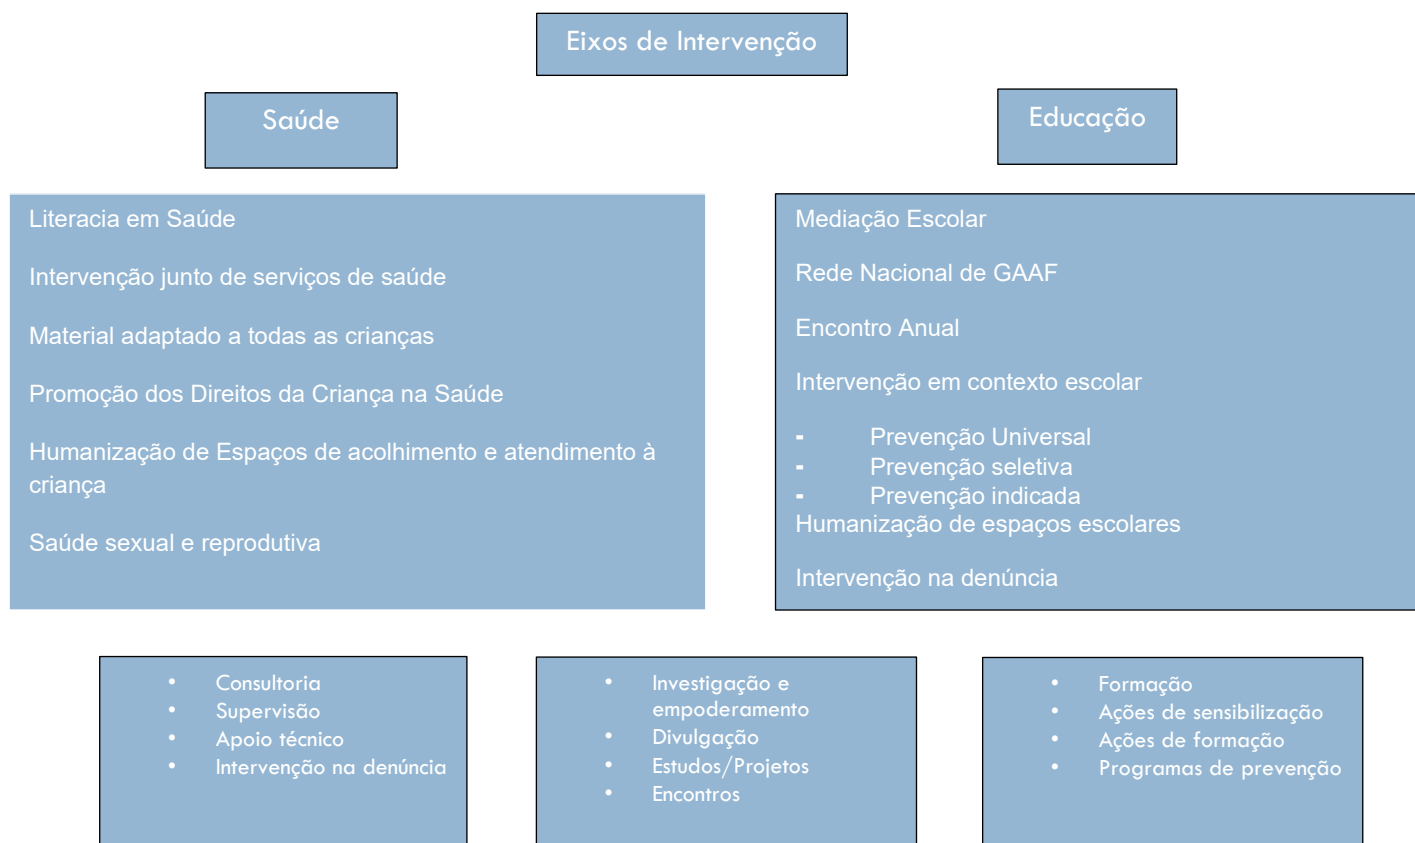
Eixos de Intervenção

Saúde

Educação

Literacia em Saúde

Intervenção junto de serviços de saúde

Material adaptado a todas as crianças

Promoção dos Direitos da Criança na Saúde

Humanização de Espaços de acolhimento e atendimento à criança

Saúde sexual e reprodutiva

Mediação Escolar

Rede Nacional de GAAF

Encontro Anual

Intervenção em contexto escolar

- Prevenção Universal
- Prevenção seletiva
- Prevenção indicada

Humanização de espaços escolares

Intervenção na denúncia

- Consultoria
- Supervisão
- Apoio técnico
- Intervenção na denúncia

- Investigação e empoderamento
- Divulgação
- Estudos/Projetos
- Encontros

- Formação
- Ações de sensibilização
- Ações de formação
- Programas de prevenção